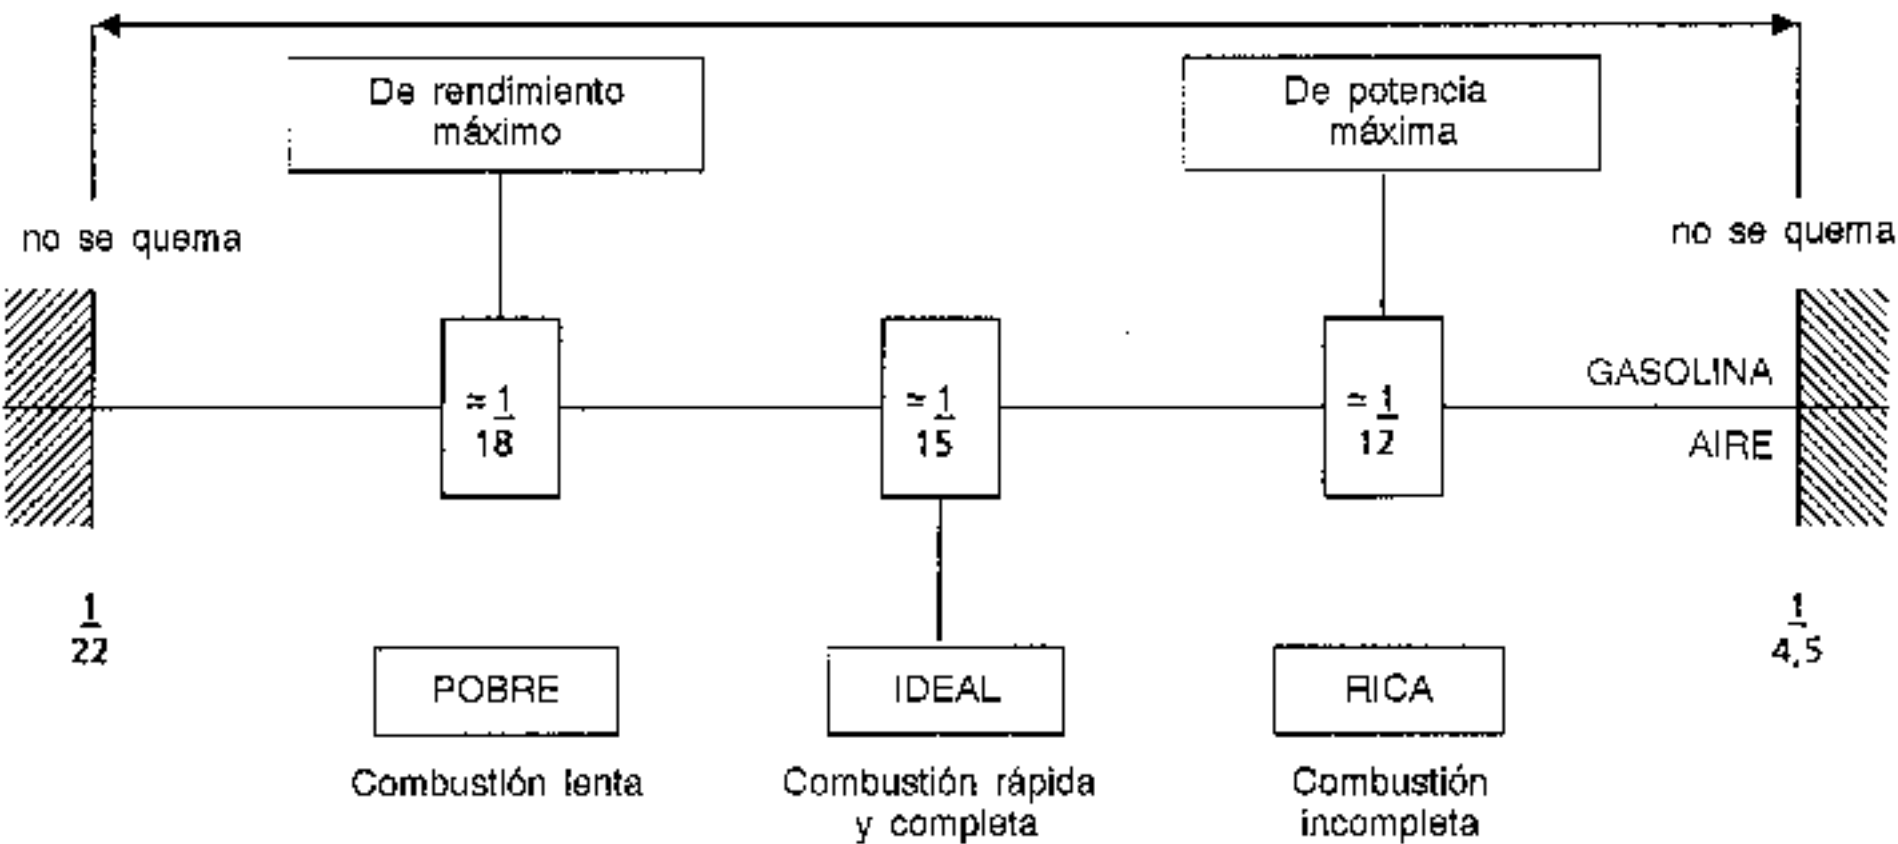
De rendimiento máximo

De potencia máxima

no se quema

no se quema

$\approx \frac{1}{18}$

$\approx \frac{1}{15}$

$\approx \frac{1}{12}$

GASOLINA

AIRE

$\frac{1}{22}$

$\frac{1}{4,5}$

POBRE

IDEAL

RICA

Combustión lenta

Combustión rápida y completa

Combustión incompleta